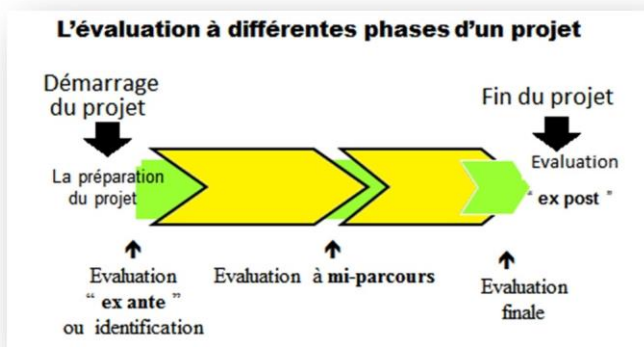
L'évaluation à différentes phases d'un projet

Démarrage du projet

Fin du projet

La préparation du projet

Evaluation " ex post "

Evaluation " ex ante " ou identification

Evaluation à mi-parcours

Evaluation finale